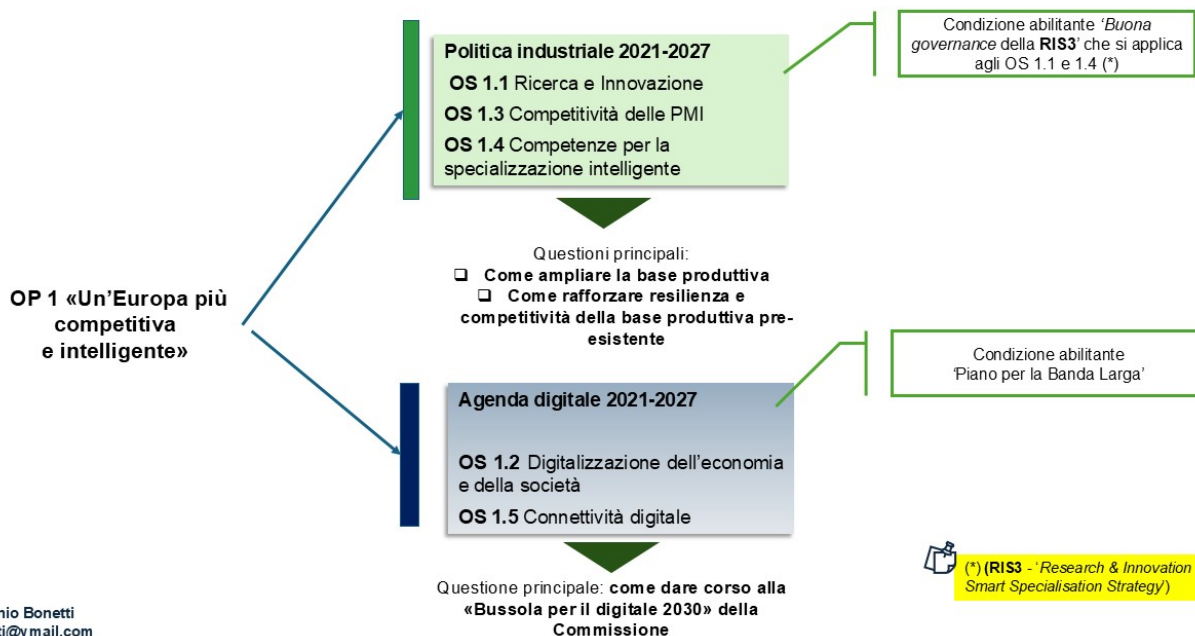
OP 1 «Un'Europa più competitiva e intelligente»

Politica industriale 2021-2027

OS 1.1 Ricerca e Innovazione

OS 1.3 Competitività delle PMI

OS 1.4 Competenze per la specializzazione intelligente

Condizione abilitante 'Buona governance della RIS3' che si applica agli OS 1.1 e 1.4 (*)

Questioni principali:

❑ Come ampliare la base produttiva

❑ Come rafforzare resilienza e competitività della base produttiva preesistente

Agenda digitale 2021-2027

OS 1.2 Digitalizzazione dell'economia e della società

OS 1.5 Connettività digitale

Condizione abilitante 'Piano per la Banda Larga'

Questione principale: come dare corso alla «Bussola per il digitale 2030» della Commissione

(*) (RIS3 - 'Research & Innovation Smart Specialisation Strategy')

nio Bonetti
ti@ymail.com